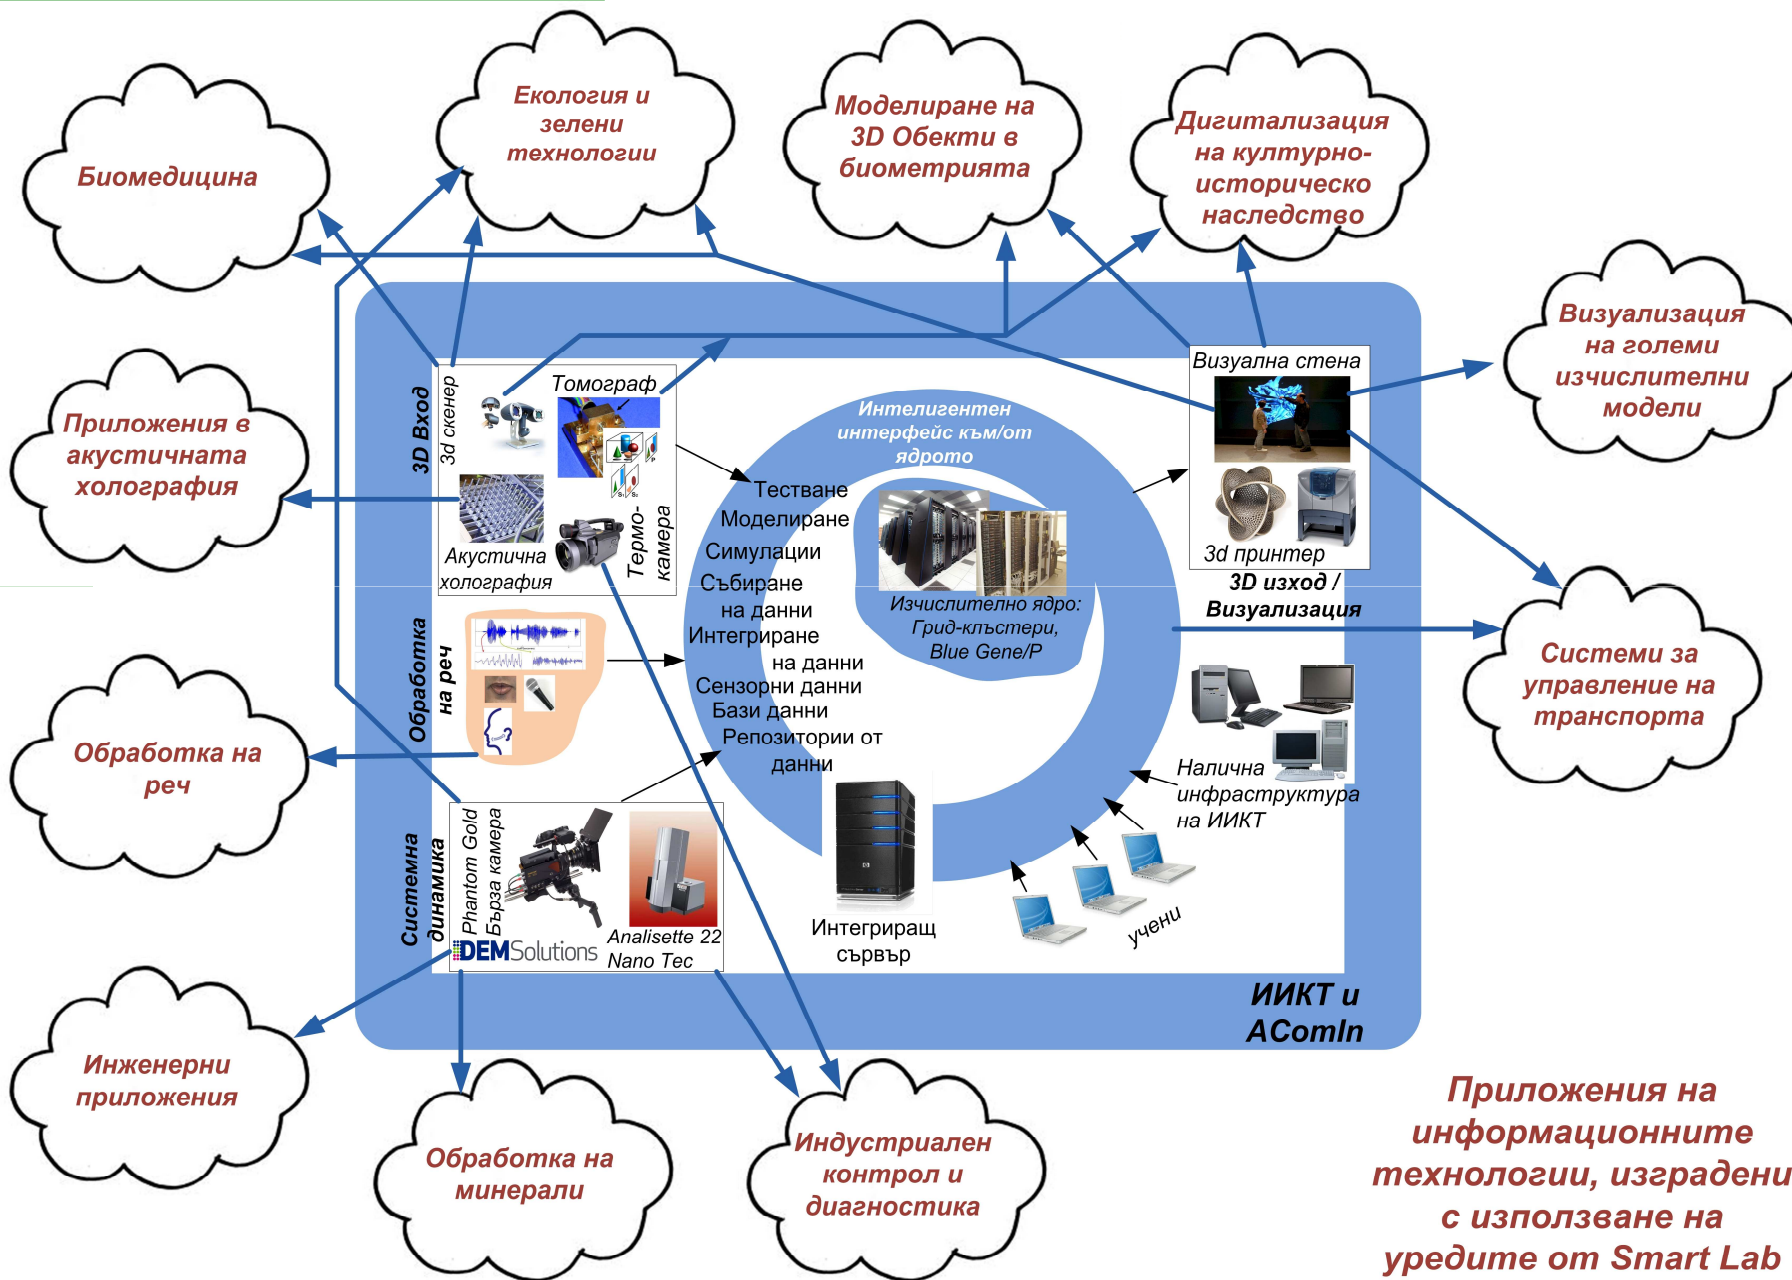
Биомедицина

Екология и зелени технологии

Моделиране на 3D Обекти в биометрията

Дигитализация на културно-историческо наследство

Визуализация на големи изчислителни модели

Приложения в акустичната холография

Обработка на реч

Системи за управление на транспорта

Инженерни приложения

Обработка на минерали

Индустриален контрол и диагностика

3D Вход

3d скенер

Томограф

Акустична холография

Термо-камера

Обработка на реч

Системна динамика

Phantom Gold Бърза камера

DEMSolutions

Analisette 22 Nano Tec

Интелигентен интерфейс към/от ядрото

Тестване
Моделиране
Симулации
Събиране на данни
Интегриране на данни
Сензорни данни
Бази данни
Репозитории от данни

Изчислително ядро: Грид-клъстери, Blue Gene/P

Интегриращ сървър

учени

Налична инфраструктура на ИИКТ

Визуална стена

3d принтер

3D изход / Визуализация

ИИКТ и AComIn

Приложения на информационните технологии, изградени с използване на уредите от Smart Lab